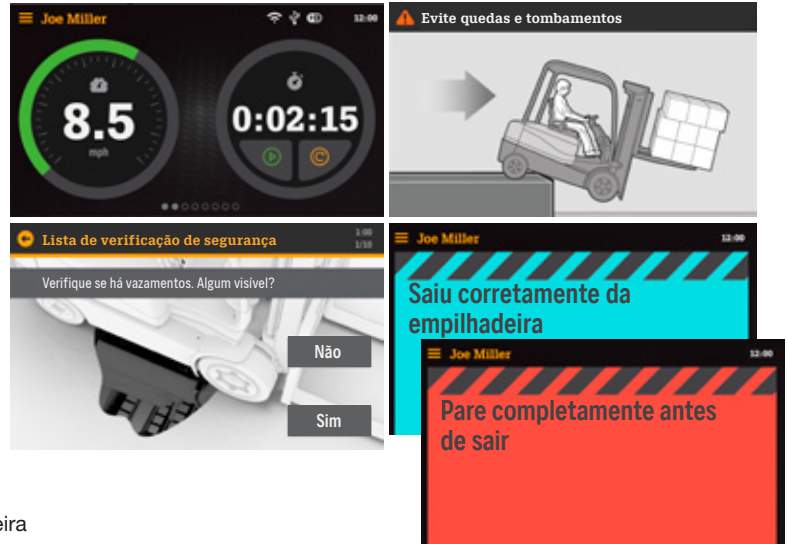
Joe Miller

12:00

8.5

mph

0:02:15

Evite quedas e tombamentos

Lista de verificação de segurança

1:00

1/10

Verifique se há vazamentos. Algum visível?

Não

Sim

Joe Miller

12:00

Saiu corretamente da empilhadeira

Joe Miller

12:00

Pare completamente antes de sair

eira